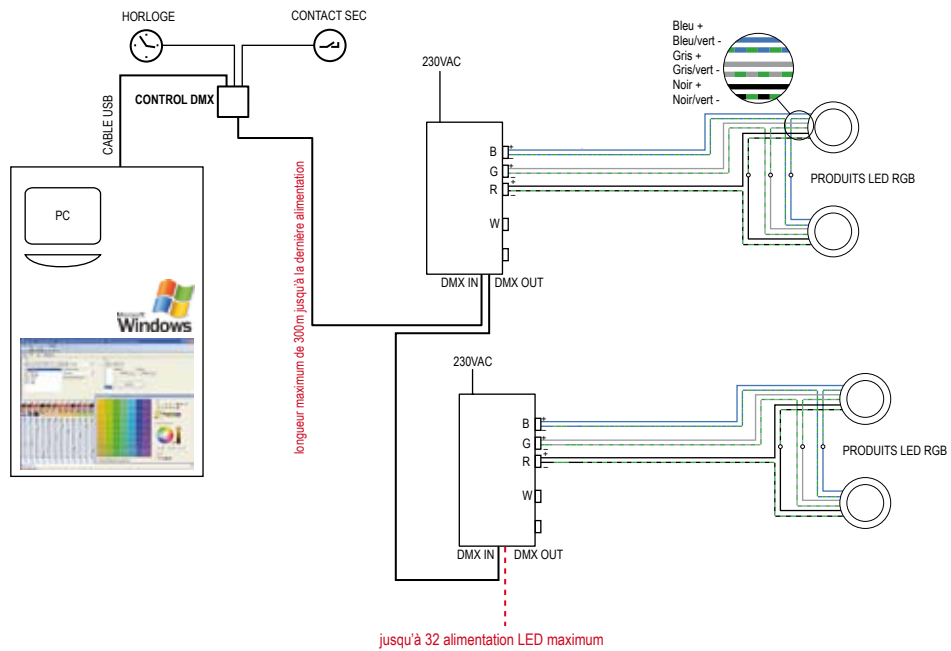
HORLOGE
CONTACT SEC
Bleu +
Bleu/vert -
Gris +
Gris/vert -
Noir +
Noir/vert -
CABLE USB
CONTROL DMX
230VAC
B
G
R
W
PRODUITS LED RGB
PC
Microsoft Windows
longueur maximum de 300m jusqu'à la dernière alimentation
DMX IN
DMX OUT
230VAC
B
G
R
W
PRODUITS LED RGB
DMX IN
DMX OUT
jusqu'à 32 alimentation LED maximum